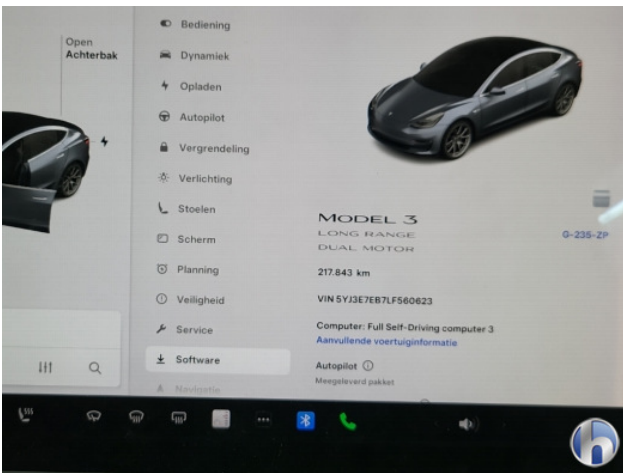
Open
Achterbak

Bediening
Dynamiek
Opladen
Autopilot
Vergrendeling
Verlichting
Stoelen
Scherm
Planning
Veiligheid
Service
Software
Navigatie

MODEL 3
LONG RANGE
DUAL MOTOR

G-235-ZP

217.843 km

VIN 5YJ3E7EB7LF560623

Computer: Full Self-Driving computer 3
Aanvullende voertuiginformatie

Autopilot
Meegeleverd pakket